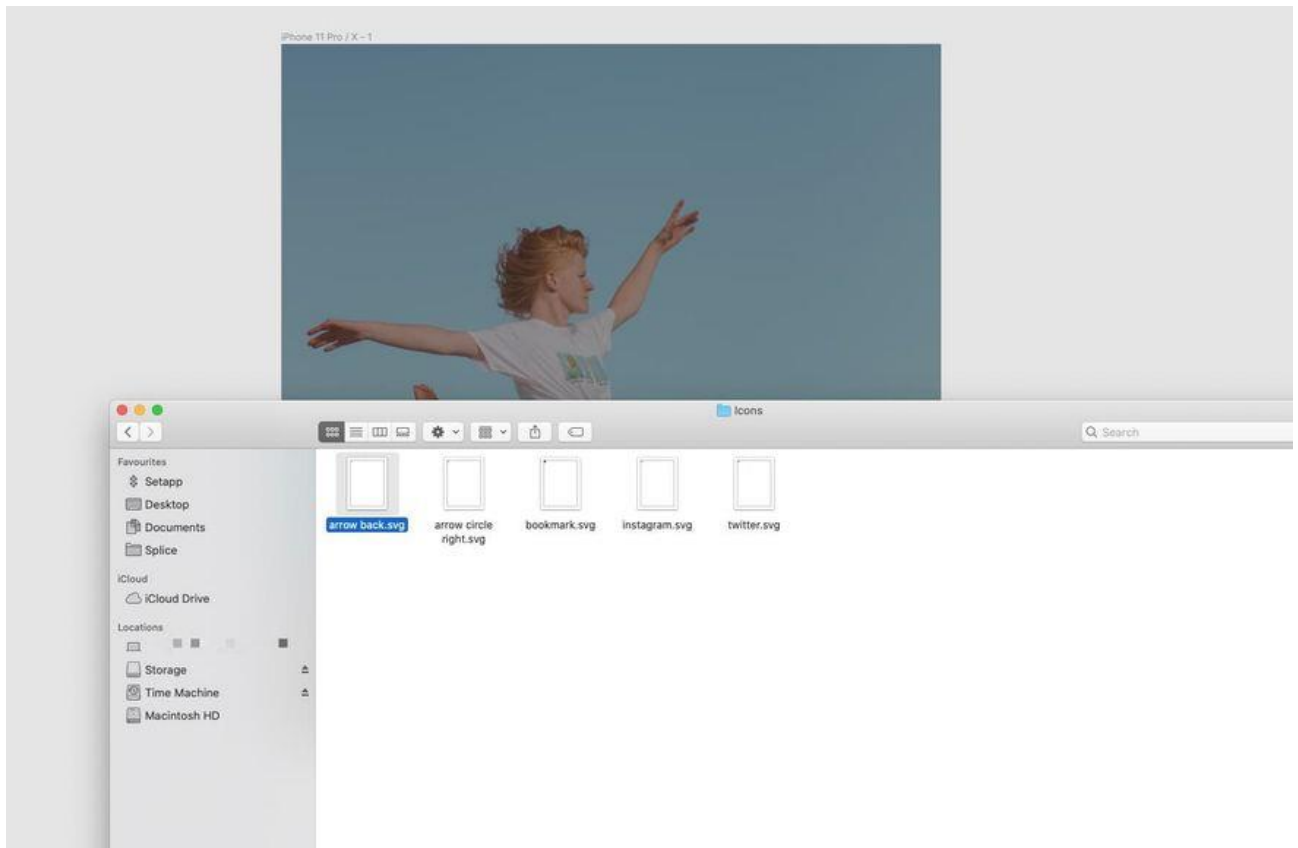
iPhone 11 Pro / X – 1

Icons

Search

Favourites
Setapp
Desktop
Documents
Splice
iCloud
iCloud Drive
Locations
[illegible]
Storage
Time Machine
Macintosh HD

arrow back.svg
arrow circle right.svg
bookmark.svg
instagram.svg
twitter.svg